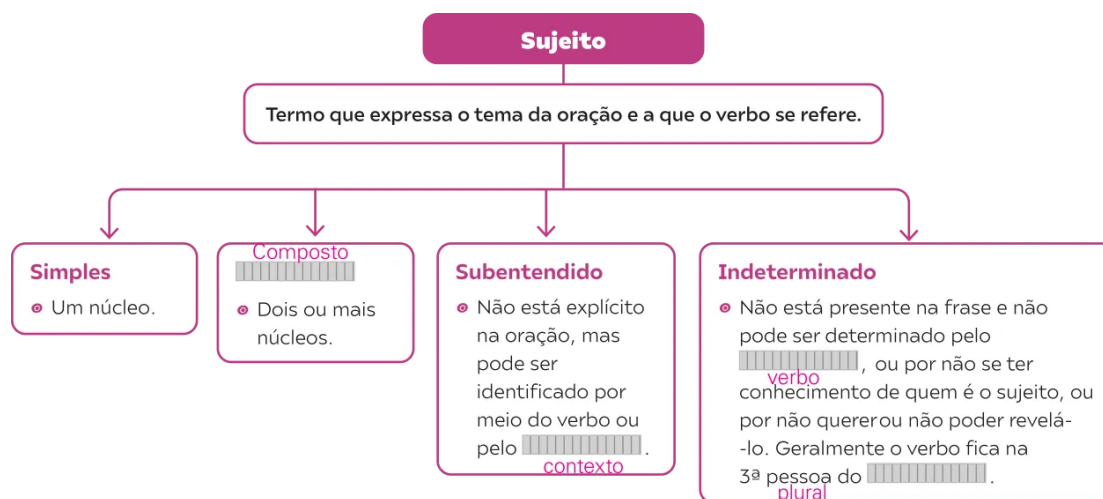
Sujeito

Termo que expressa o tema da oração e a que o verbo se refere.

Simples
Um núcleo.

Composto
Dois ou mais núcleos.

Subentendido
Não está explícito na oração, mas pode ser identificado por meio do verbo ou pelo contexto.

Indeterminado
Não está presente na frase e não pode ser determinado pelo verbo, ou por não se ter conhecimento de quem é o sujeito, ou por não querer ou não poder revelá-lo. Geralmente o verbo fica na 3ª pessoa do plural.